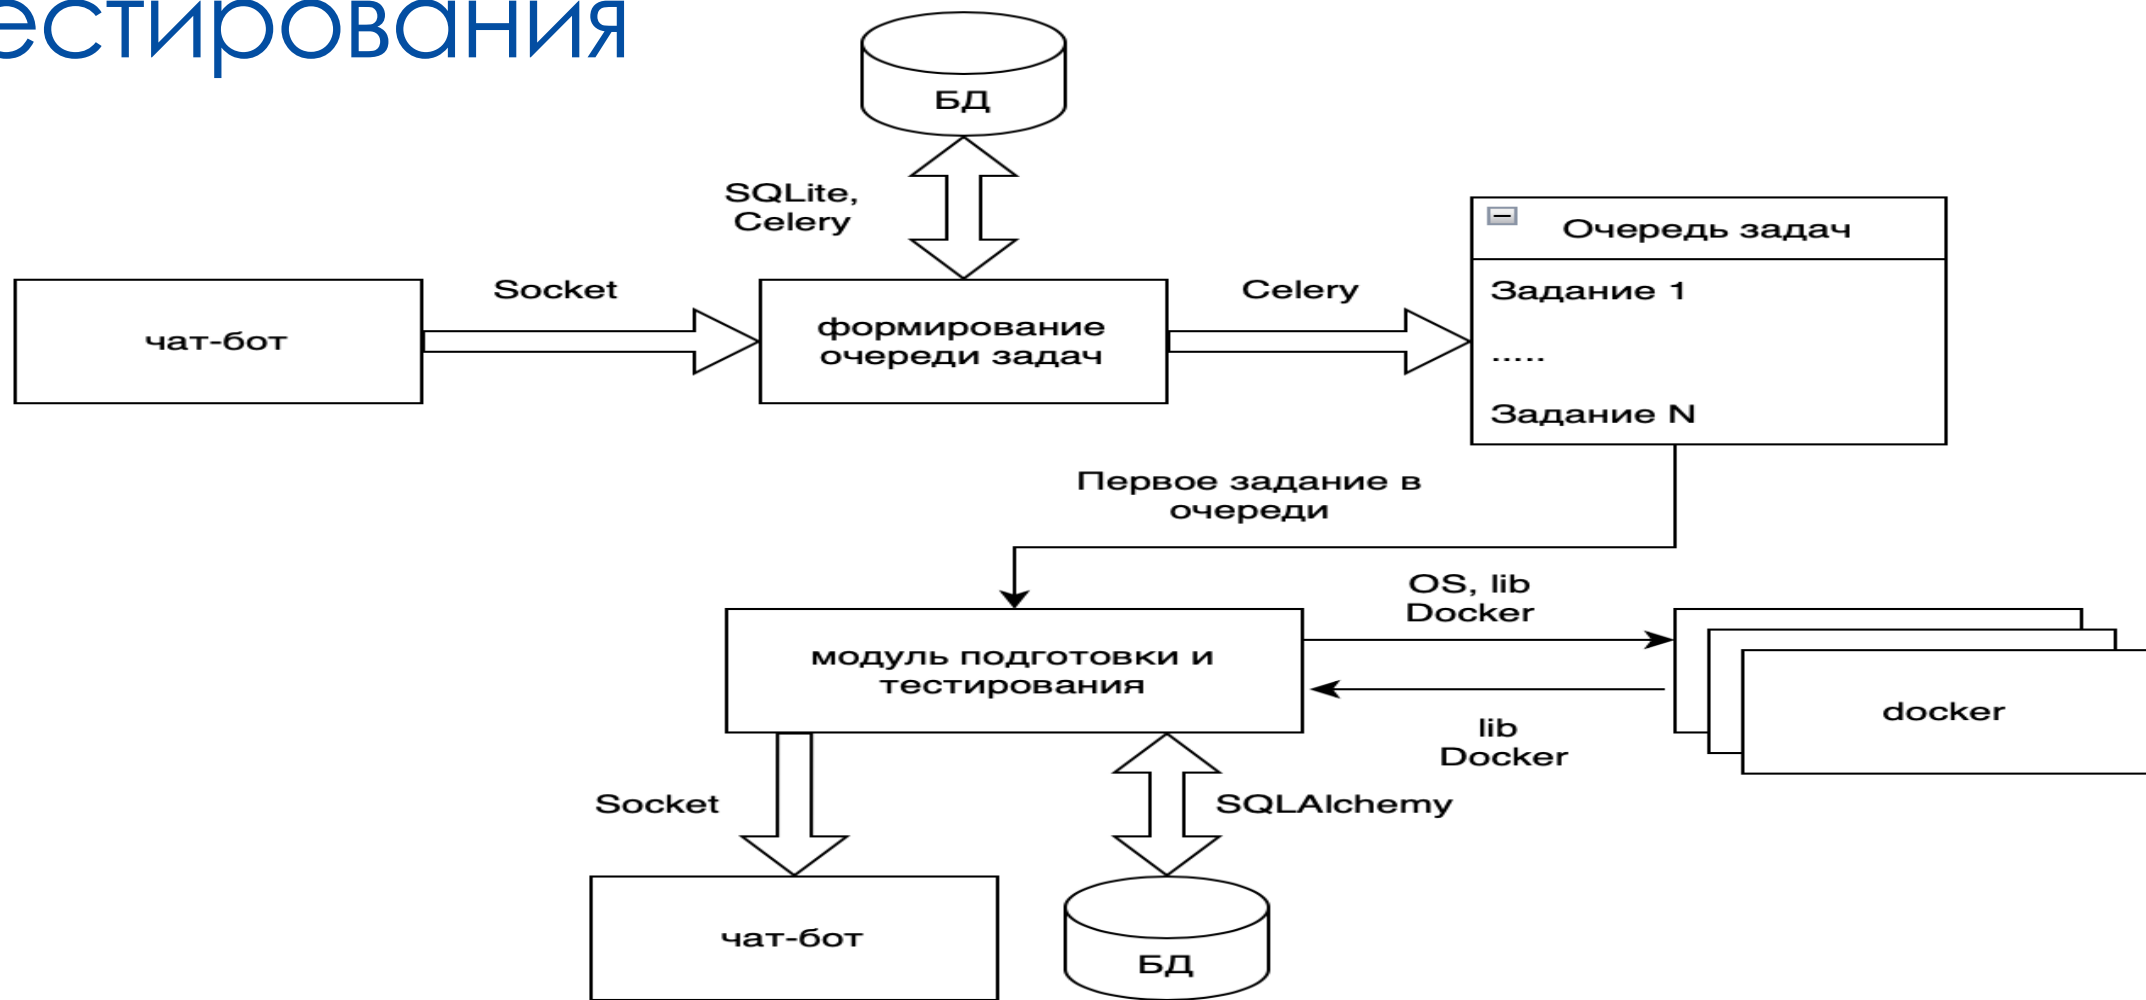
естирования

БД

SQLite, Celery

чат-бот

Socket

формирование очереди задач

Celery

Очередь задач

Задание 1

.....

Задание N

Первое задание в очереди

модуль подготовки и тестирования

OS, lib Docker

lib Docker

docker

Socket

SQLAlchemy

чат-бот

БД